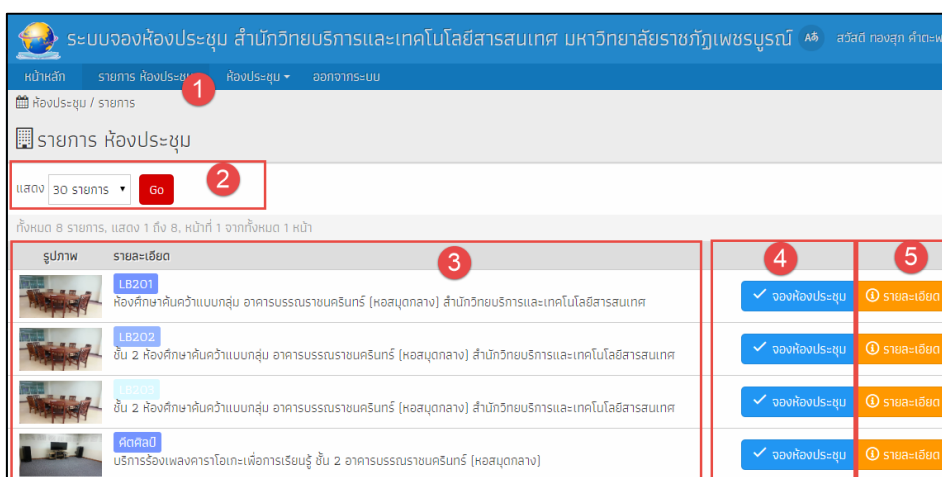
ระบบจองห้องประชุม สำนักวิทยบริการและเทคโนโลยีสารสนเทศ มหาวิทยาลัยราชภัฏเพชรบูรณ์ A สวัสดี ทองสุก คำตะพ

หน้าหลัก รายการ ห้องประชุม 1 ห้องประชุม ▾ ออกจากระบบ

ห้องประชุม / รายการ

รายการ ห้องประชุม

แสดง 30 รายการ ▾ Go 2

ทั้งหมด 8 รายการ, แสดง 1 ถึง 8, หน้าที่ 1 จากทั้งหมด 1 หน้า

| รูปภาพ | รายละเอียด 3 | 4 | 5 |
|---|---|---|---|
| | LB201 ห้องศึกษาค้นคว้าแบบกลุ่ม อาคารบรรณราชนครินทร์ (หอสมุดกลาง) สำนักวิทยบริการและเทคโนโลยีสารสนเทศ | ✓ จองห้องประชุม | รายละเอียด |
| | LB202 ชั้น 2 ห้องศึกษาค้นคว้าแบบกลุ่ม อาคารบรรณราชนครินทร์ (หอสมุดกลาง) สำนักวิทยบริการและเทคโนโลยีสารสนเทศ | ✓ จองห้องประชุม | รายละเอียด |
| | LB203 ชั้น 2 ห้องศึกษาค้นคว้าแบบกลุ่ม อาคารบรรณราชนครินทร์ (หอสมุดกลาง) สำนักวิทยบริการและเทคโนโลยีสารสนเทศ | ✓ จองห้องประชุม | รายละเอียด |
| | ศิตศิลป์ บริการร้องเพลงคาราโอเกะเพื่อการเรียนรู้ ชั้น 2 อาคารบรรณราชนครินทร์ (หอสมุดกลาง) | ✓ จองห้องประชุม | รายละเอียด |